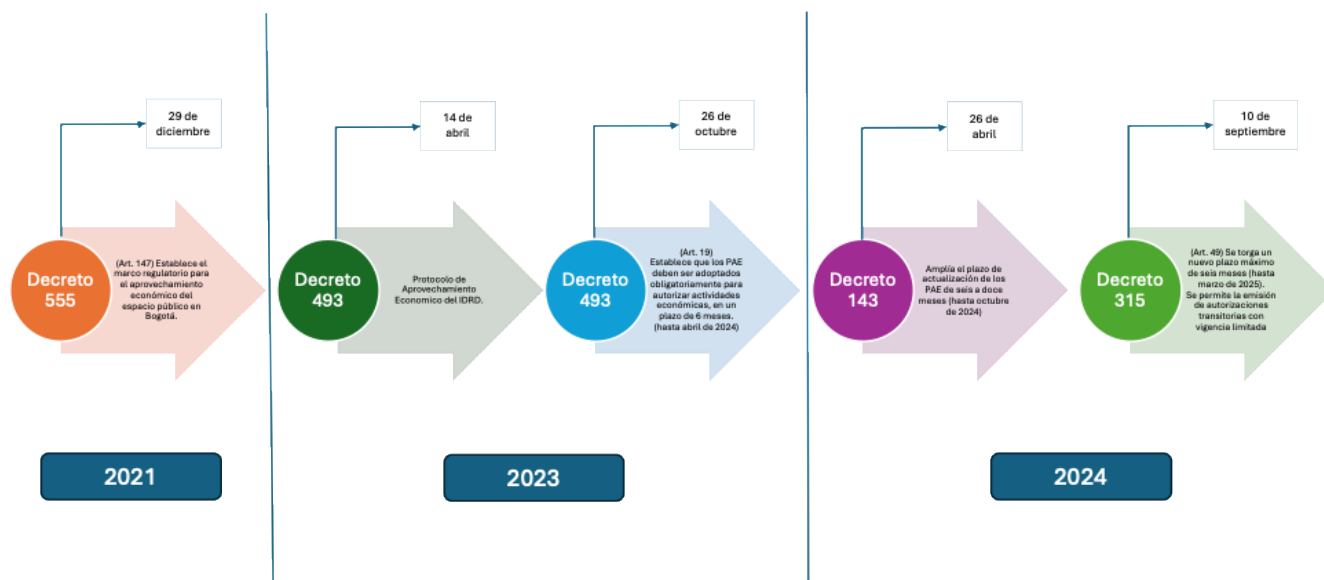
29 de diciembre

Decreto 555

(Art. 147) Establece el marco regulatorio para el aprovechamiento económico del espacio público en Bogotá.

2021

14 de abril

Decreto 493

Protocolo de Aprovechamiento Economico del IDRD.

26 de octubre

Decreto 493

(Art. 19) Establece que los PAE deben ser adoptados obligatoriamente para autorizar actividades económicas, en un plazo de 6 meses. (hasta abril de 2024)

2023

26 de abril

Decreto 143

Amplía el plazo de actualización de los PAE de seis a doce meses (hasta octubre de 2024)

10 de septiembre

Decreto 315

(Art. 49) Se torga un nuevo plazo máximo de seis meses (hasta marzo de 2025). Se permite la emisión de autorizaciones transitorias con vigencia limitada

2024